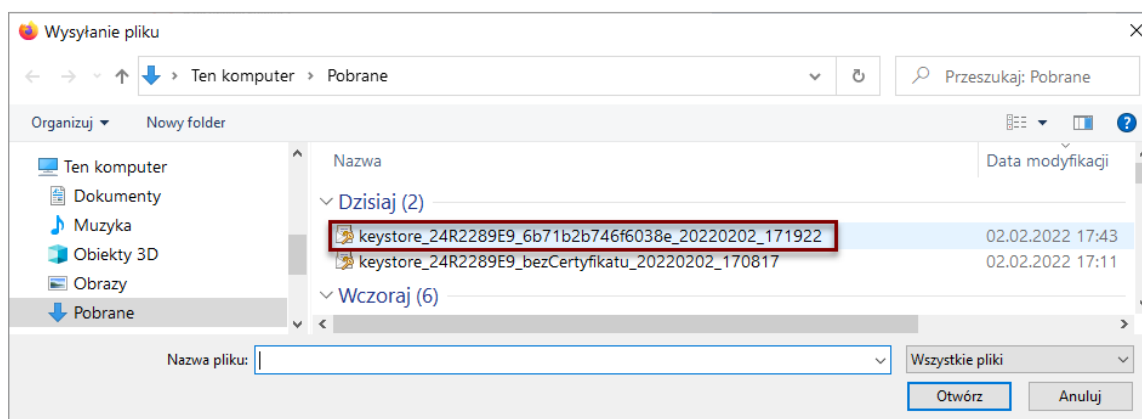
Wysyłanie pliku

Ten komputer › Pobrane

Przeszukaj: Pobrane

Organizuj ▾ Nowy folder

Ten komputer
Dokumenty
Muzyka
Obiekty 3D
Obrazy
Pobrane

Nazwa
Data modyfikacji

Dzisiaj (2)
keystore_24R2289E9_6b71b2b746f6038e_20220202_171922 02.02.2022 17:43
keystore_24R2289E9_bezCertyfikatu_20220202_170817 02.02.2022 17:11

Wczoraj (6)

Nazwa pliku:
Wszystkie pliki
Otwórz
Anuluj